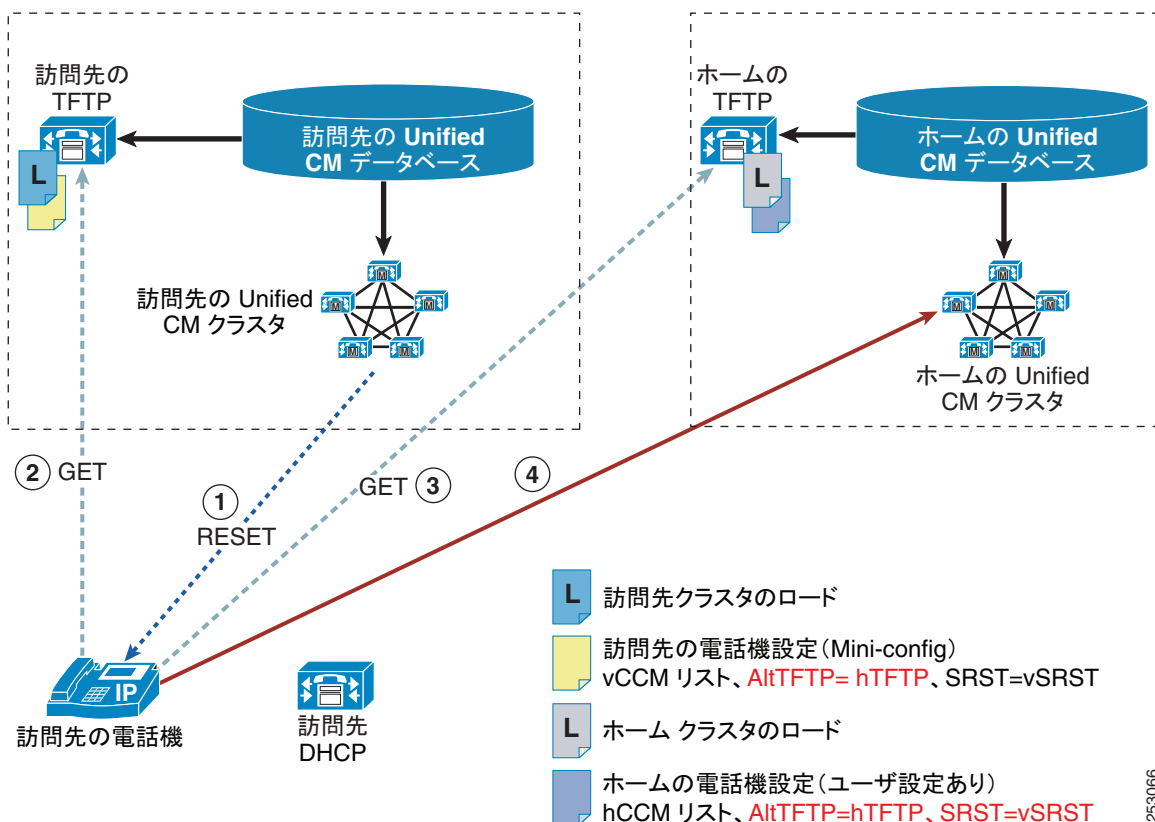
訪問先の TFTP

訪問先の Unified CM データベース

L

訪問先の Unified CM クラスタ

ホームの TFTP

ホームの Unified CM データベース

L

ホームの Unified CM クラスタ

2 GET

1 RESET

GET 3

4

IP

訪問先の電話機

訪問先 DHCP

L 訪問先クラスタのロード

訪問先の電話機設定（Mini-config）
vCCM リスト、AltTFTP= hTFTP、SRST=vSRST

L ホーム クラスタのロード

ホームの電話機設定（ユーザ設定あり）
hCCM リスト、AltTFTP=hTFTP、SRST=vSRST

253066